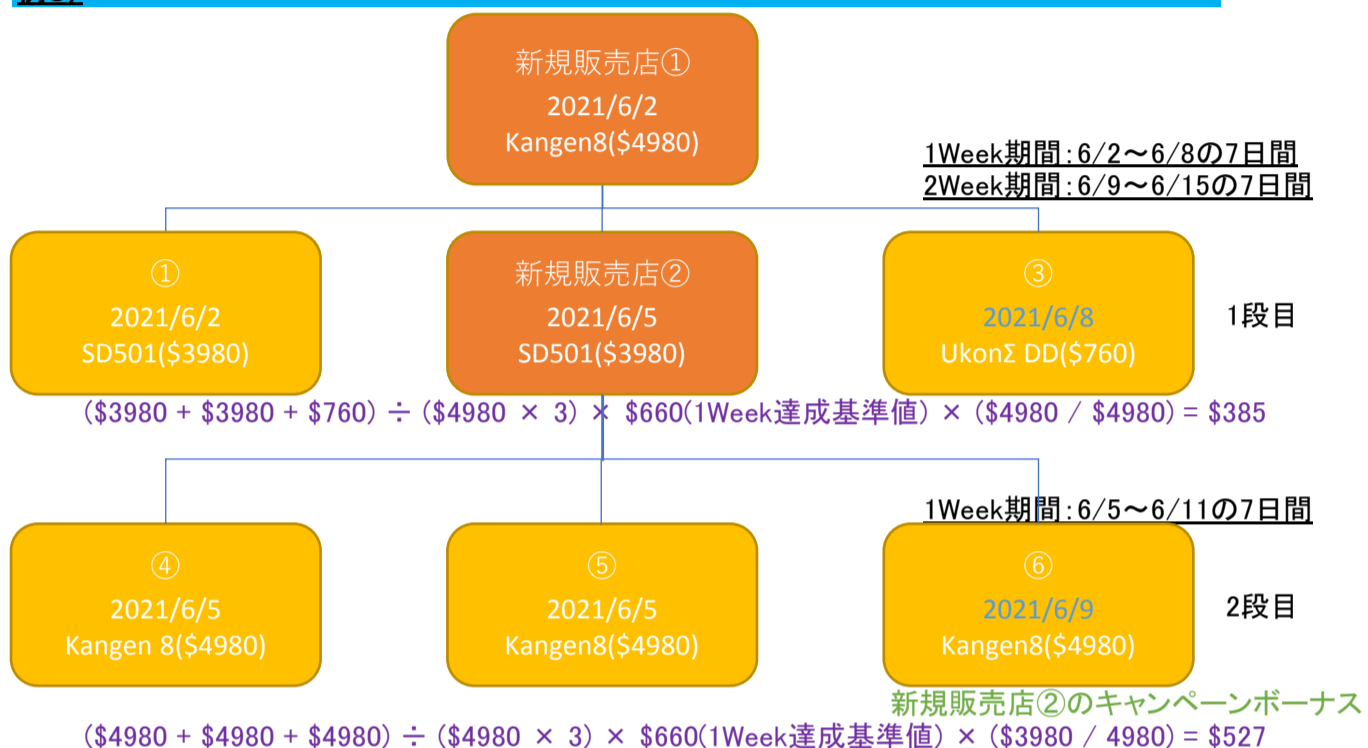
新規販売店①
2021/6/2
Kangen8($4980)

1Week期間：6/2〜6/8の7日間
2Week期間：6/9〜6/15の7日間

①
2021/6/2
SD501($3980)

新規販売店②
2021/6/5
SD501($3980)

③
2021/6/8
UkonΣ DD($760)

1段目

($3980 + $3980 + $760) ÷ ($4980 × 3) × $660(1Week達成基準値) × ($4980 / $4980) = $385

1Week期間：6/5〜6/11の7日間

④
2021/6/5
Kangen 8($4980)

⑤
2021/6/5
Kangen8($4980)

⑥
2021/6/9
Kangen8($4980)

2段目

新規販売店②のキャンペーンボーナス

($4980 + $4980 + $4980) ÷ ($4980 × 3) × $660(1Week達成基準値) × ($3980 / 4980) = $527